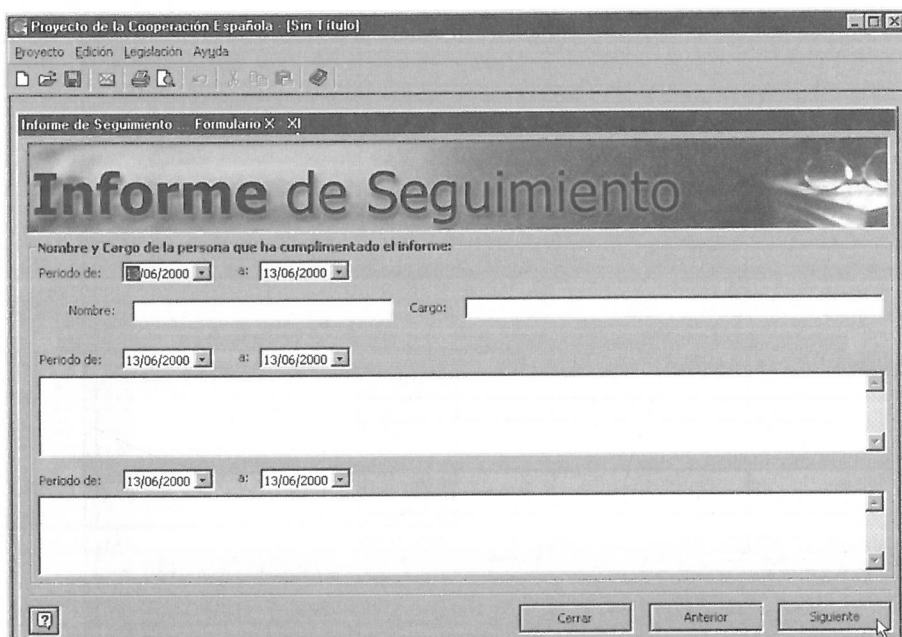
Proyecto de la Cooperación Española - [Sin Título]

Proyecto Edición Legislación Ayuda

Informe de Seguimiento .. Formulario X - XI

Informe de Seguimiento

Nombre y Cargo de la persona que ha cumplimentado el informe:

Periodo de: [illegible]/06/2000 a: 13/06/2000

Nombre: Cargo:

Periodo de: 13/06/2000 a: 13/06/2000

Periodo de: 13/06/2000 a: 13/06/2000

?

Cerrar Anterior Siguiente